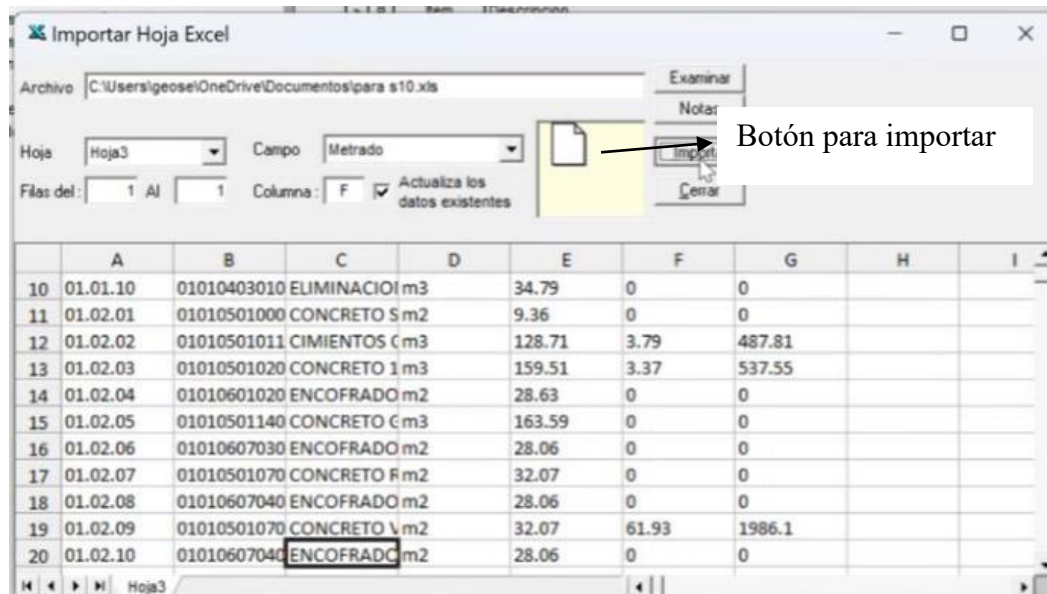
Importar Hoja Excel

Archivo C:\Users\geose\OneDrive\Documentos\para s10.xls

Examinar

Notas

Hoja Hoja3 Campo Metrado

Importar

Botón para importar

Filas del : 1 Al 1 Columna : F Actualiza los datos existentes

Cerrar

| | A | B | C | D | E | F | G | H | I |
|---|---|---|---|---|---|---|---|---|---|
| 10 | 01.01.10 | 01010403010 | ELIMINACIO | m3 | 34.79 | 0 | 0 | | |
| 11 | 01.02.01 | 01010501000 | CONCRETO S | m2 | 9.36 | 0 | 0 | | |
| 12 | 01.02.02 | 01010501011 | CIMIENTOS ( | m3 | 128.71 | 3.79 | 487.81 | | |
| 13 | 01.02.03 | 01010501020 | CONCRETO 1 | m3 | 159.51 | 3.37 | 537.55 | | |
| 14 | 01.02.04 | 01010601020 | ENCOFRADO | m2 | 28.63 | 0 | 0 | | |
| 15 | 01.02.05 | 01010501140 | CONCRETO C | m3 | 163.59 | 0 | 0 | | |
| 16 | 01.02.06 | 01010607030 | ENCOFRADO | m2 | 28.06 | 0 | 0 | | |
| 17 | 01.02.07 | 01010501070 | CONCRETO F | m2 | 32.07 | 0 | 0 | | |
| 18 | 01.02.08 | 01010607040 | ENCOFRADO | m2 | 28.06 | 0 | 0 | | |
| 19 | 01.02.09 | 01010501070 | CONCRETO V | m2 | 32.07 | 61.93 | 1986.1 | | |
| 20 | 01.02.10 | 01010607040 | ENCOFRADO | m2 | 28.06 | 0 | 0 | | |

Hoja3